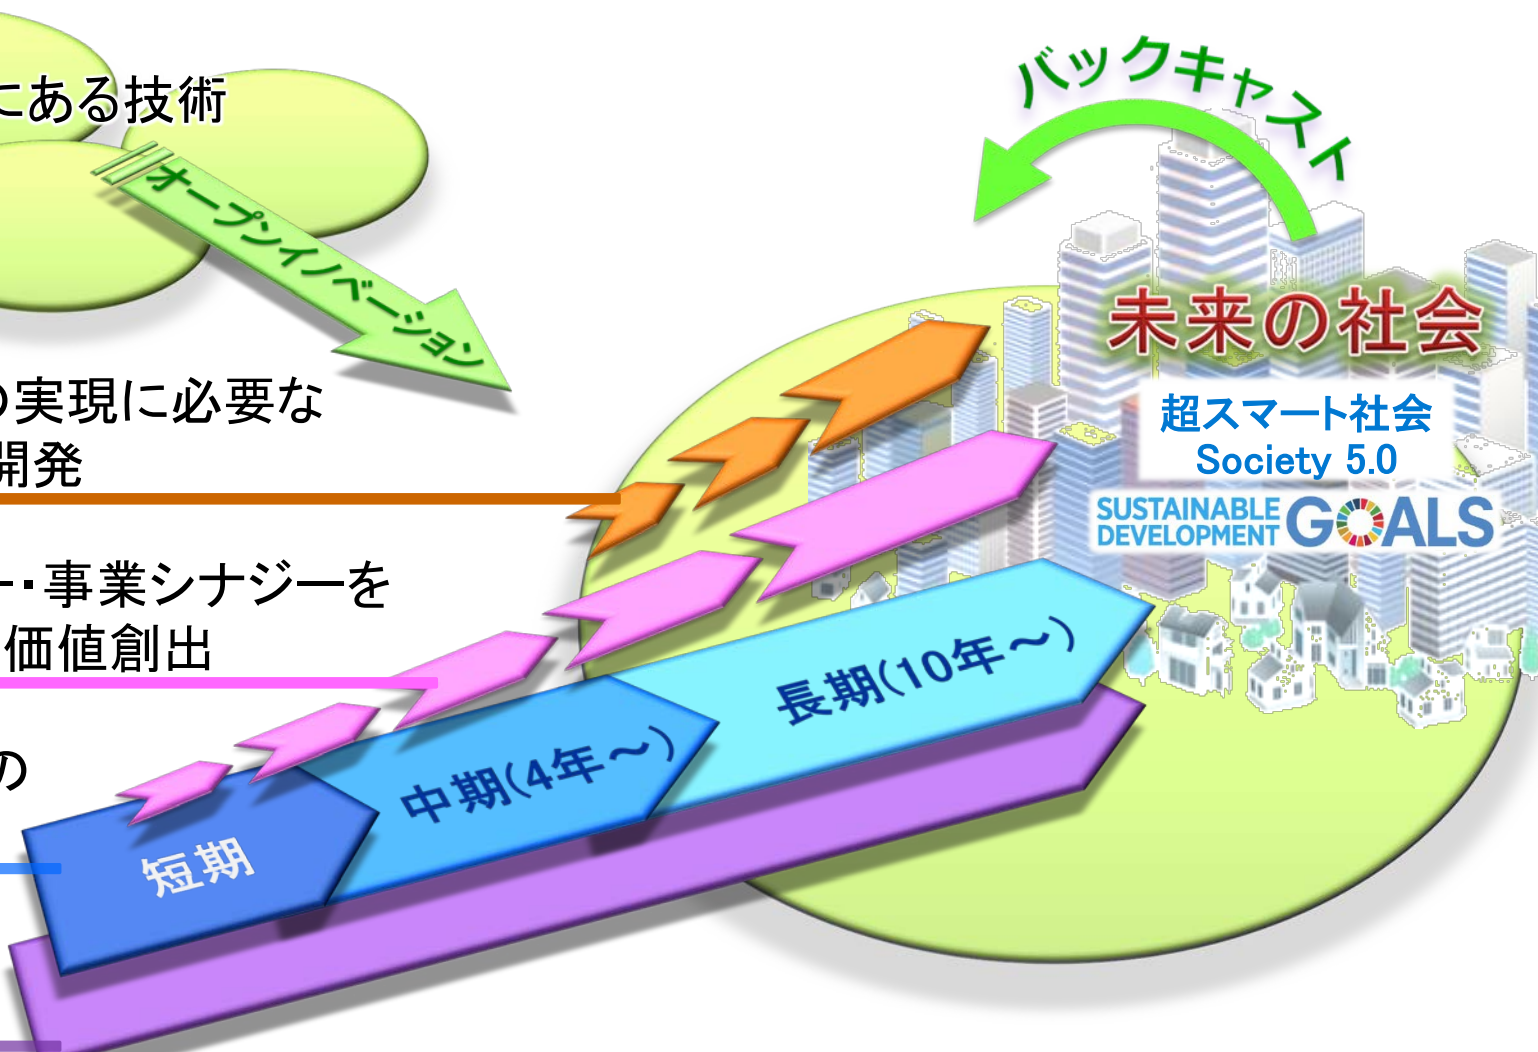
にある技術

オープンイノベーション

の実現に必要な
開発

ー・事業シナジーを
価値創出

の

バックキャスト

未来の社会

超スマート社会
Society 5.0

SUSTAINABLE DEVELOPMENT GOALS

短期

中期(4年～)

長期(10年～)